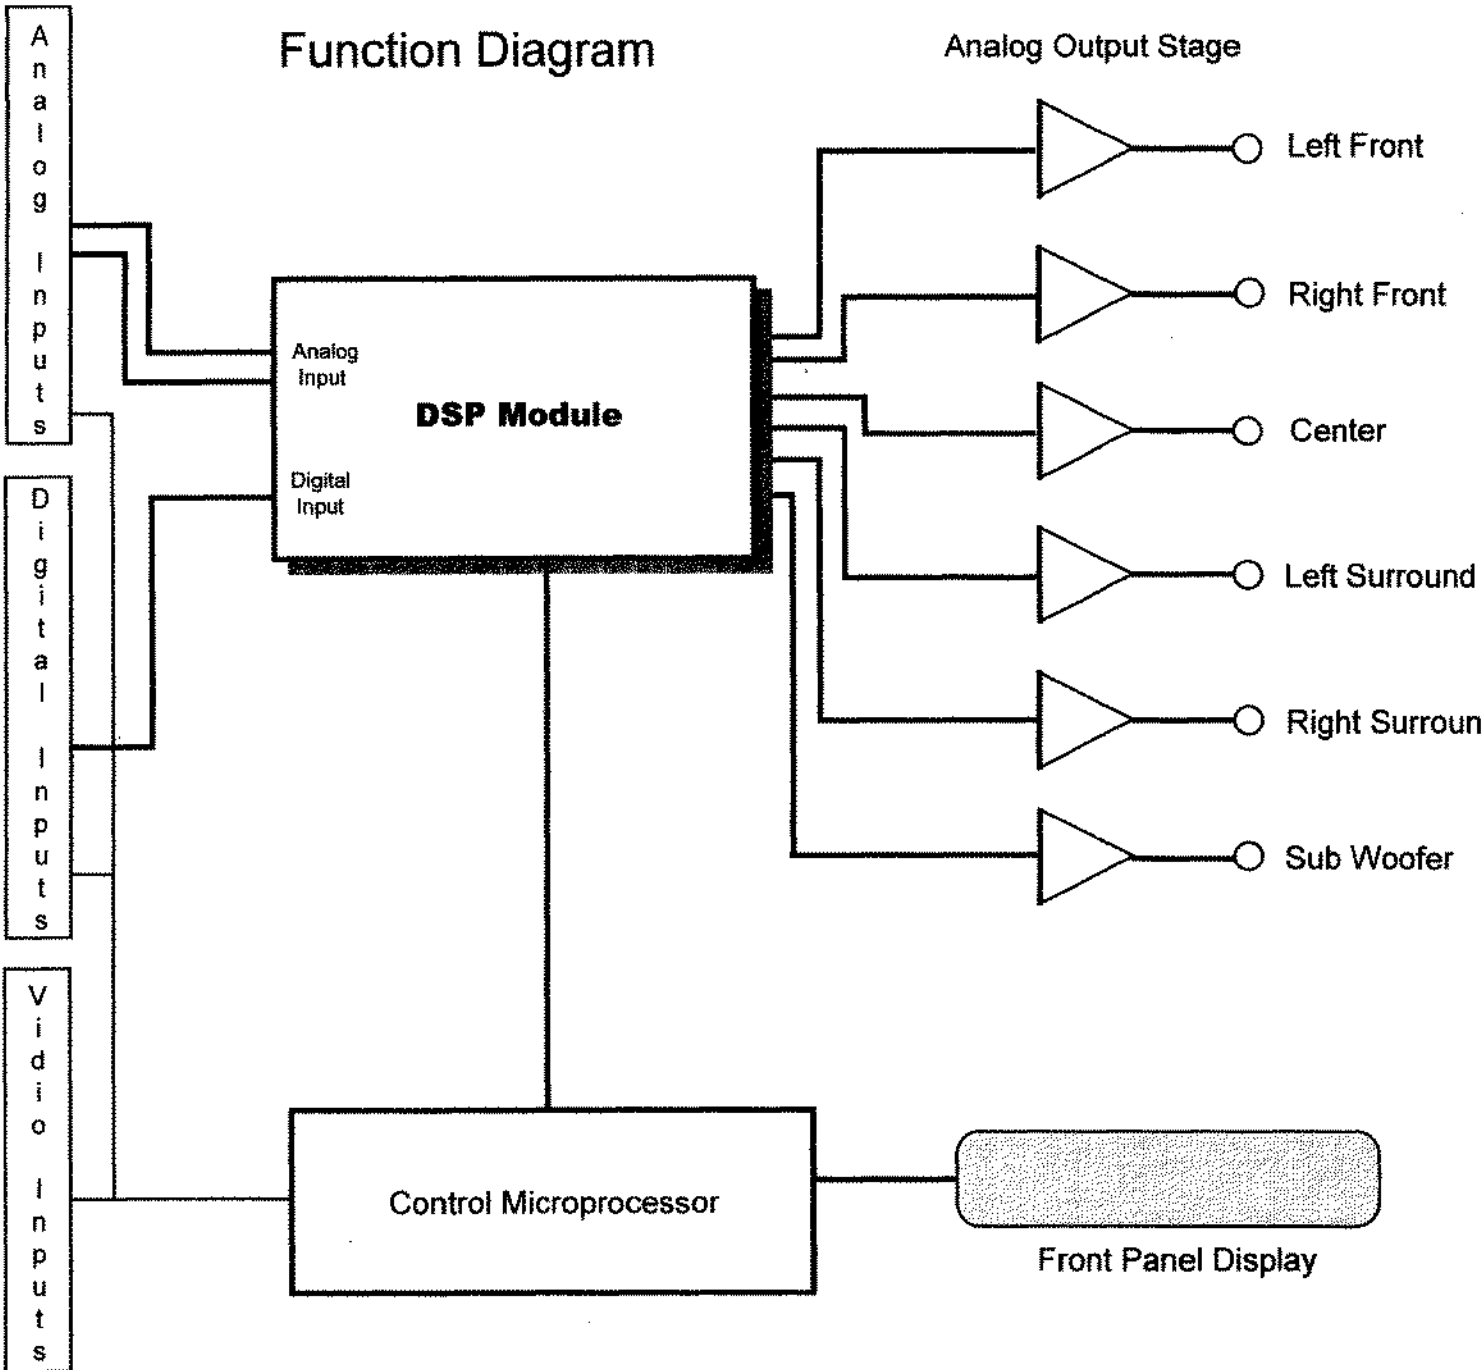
Analog Inputs

Digital Inputs

Vidio Inputs

Function Diagram

Analog Output Stage

Analog Input

DSP Module

Digital Input

Left Front

Right Front

Center

Left Surround

Right Surroun

Sub Woofer

Control Microprocessor

Front Panel Display